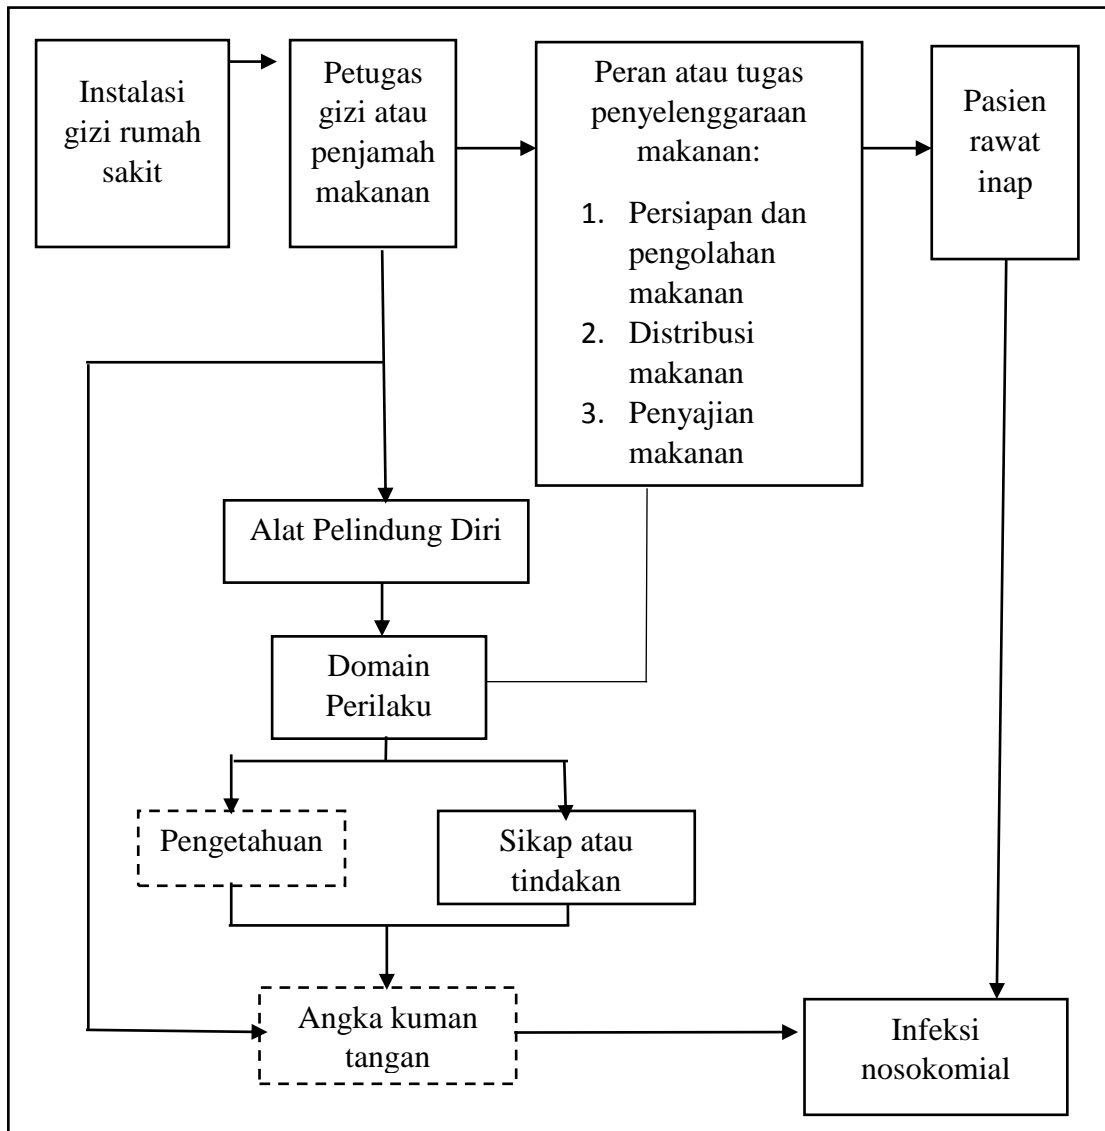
Instalasi gizi rumah sakit

Petugas gizi atau penjamah makanan

Peran atau tugas penyelenggaraan makanan:
1. Persiapan dan pengolahan makanan
2. Distribusi makanan
3. Penyajian makanan

Pasien rawat inap

Alat Pelindung Diri

Domain Perilaku

Pengetahuan

Sikap atau tindakan

Angka kuman tangan

Infeksi nosokomial